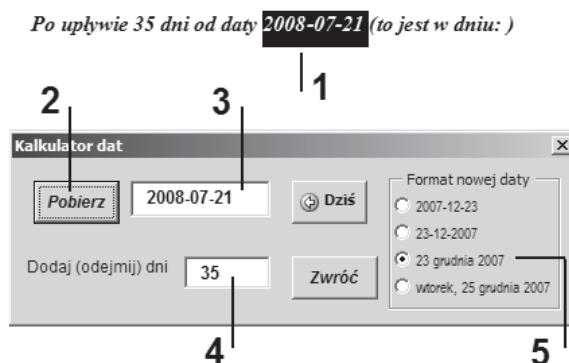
Po upływie 35 dni od daty 2008-07-21 (to jest w dniu: )

1

2

3

Kalkulator dat

×

Pobierz

2008-07-21

Dziś

Format nowej daty

2007-12-23

23-12-2007

23 grudnia 2007

wtorek, 25 grudnia 2007

Dodaj (odejmij) dni

35

Zwróć

4

5